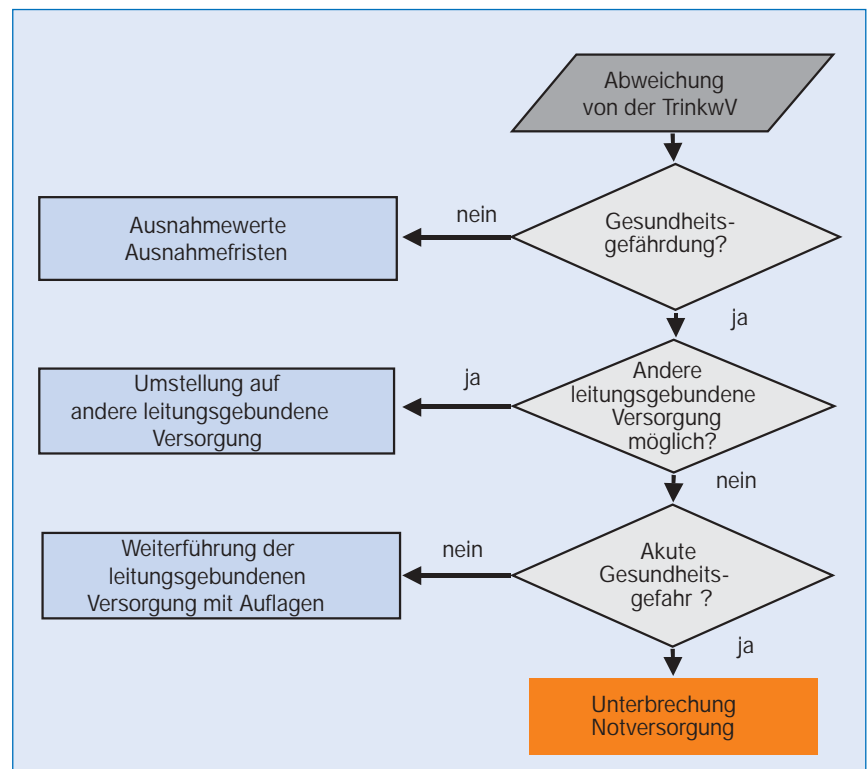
Abweichung von der TrinkwV

Gesundheitsgefährdung?

nein

Ausnahmewerte
Ausnahmefristen

ja

Andere leitungsgebundene Versorgung möglich?

ja

Umstellung auf andere leitungsgebundene Versorgung

nein

Akute Gesundheitsgefahr ?

nein

Weiterführung der leitungsgebundenen Versorgung mit Auflagen

ja

Unterbrechung
Notversorgung